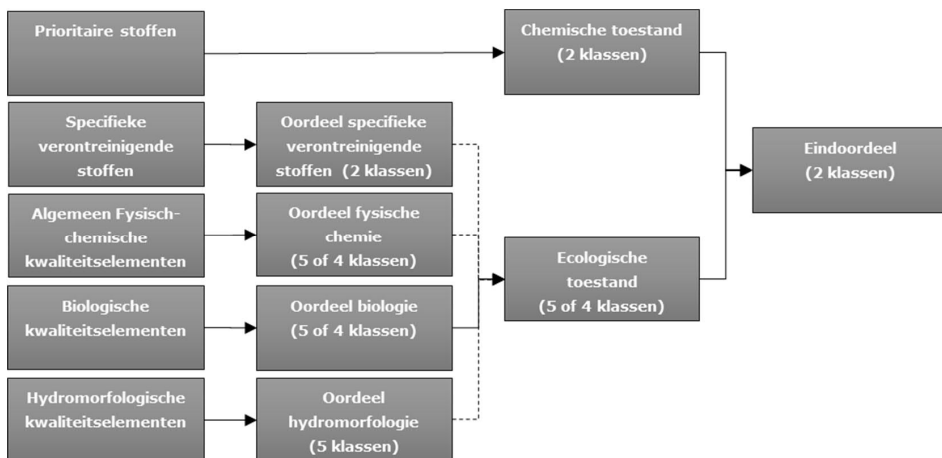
Prioritaire stoffen

Specifieke verontreinigende stoffen

Algemeen Fysisch-chemische kwaliteitselementen

Biologische kwaliteitselementen

Hydromorfologische kwaliteitselementen

Oordeel specifieke verontreinigende stoffen (2 klassen)

Oordeel fysische chemie (5 of 4 klassen)

Oordeel biologie (5 of 4 klassen)

Oordeel hydromorfologie (5 klassen)

Chemische toestand (2 klassen)

Ecologische toestand (5 of 4 klassen)

Eindoordeel (2 klassen)